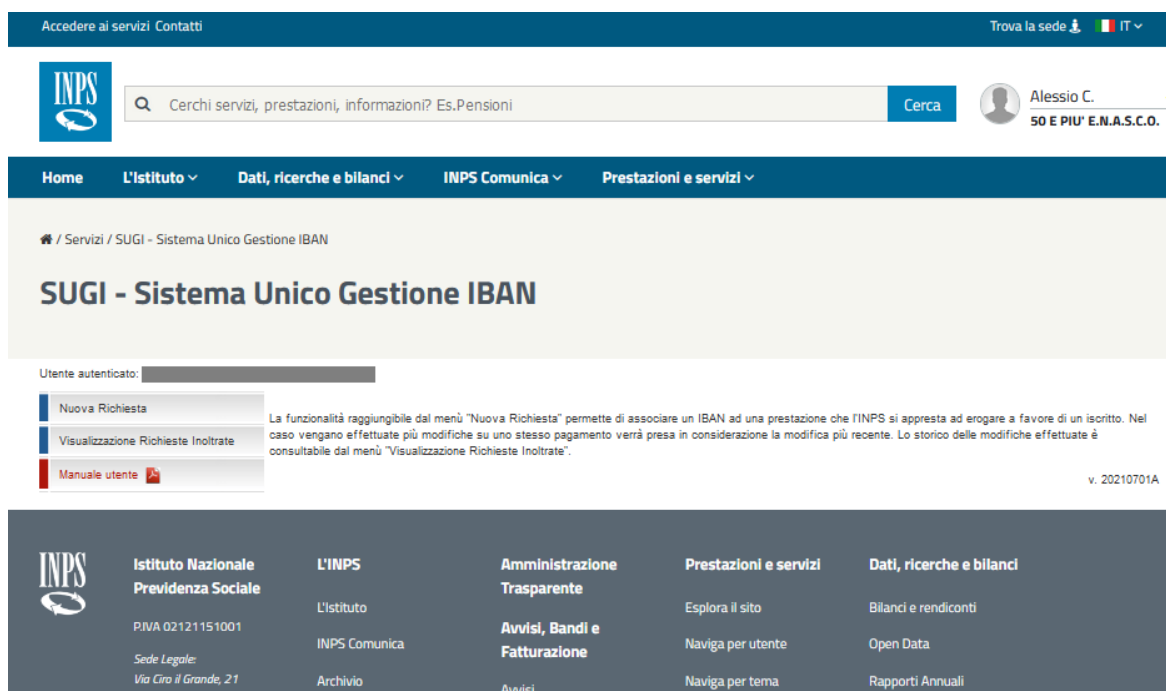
Accedere ai servizi Contatti

Trova la sede IT

INPS

Cerchi servizi, prestazioni, informazioni? Es.Pensioni

Cerca

Alessio C.
50 E PIU' E.N.A.S.C.O.

Home L'Istituto Dati, ricerche e bilanci INPS Comunica Prestazioni e servizi

/ Servizi / SUGI - Sistema Unico Gestione IBAN

SUGI - Sistema Unico Gestione IBAN

Utente autenticato: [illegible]

Nuova Richiesta

Visualizzazione Richieste Inoltrate

Manuale utente

La funzionalità raggiungibile dal menù "Nuova Richiesta" permette di associare un IBAN ad una prestazione che l'INPS si appresta ad erogare a favore di un iscritto. Nel caso vengano effettuate più modifiche su uno stesso pagamento verrà presa in considerazione la modifica più recente. Lo storico delle modifiche effettuate è consultabile dal menù "Visualizzazione Richieste Inoltrate".

v. 20210701A

INPS

Istituto Nazionale Previdenza Sociale

P.IVA 02121151001

Sede Legale:
Via Ciro il Grande, 21

L'INPS

L'Istituto

INPS Comunica

Archivio

Amministrazione Trasparente

Avvisi, Bandi e Fatturazione

Avvisi

Prestazioni e servizi

Esplora il sito

Naviga per utente

Naviga per tema

Dati, ricerche e bilanci

Bilanci e rendiconti

Open Data

Rapporti Annuali